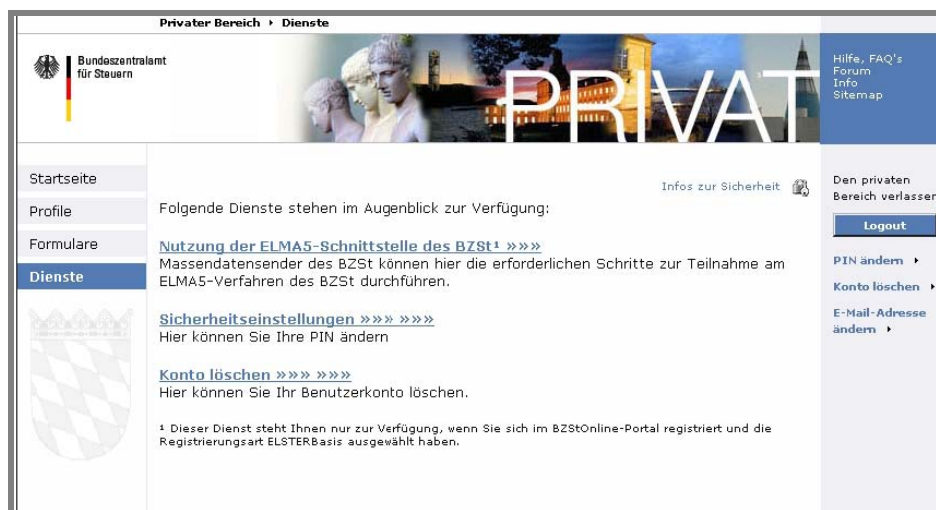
Privater Bereich ▸ Dienste

Bundeszentralamt für Steuern

PRIVAT

Hilfe, FAQ's
Forum
Info
Sitemap

Startseite
Profile
Formulare
Dienste

Infos zur Sicherheit

Folgende Dienste stehen im Augenblick zur Verfügung:

Nutzung der ELMA5-Schnittstelle des BZSt¹ »»»
Massendatensender des BZSt können hier die erforderlichen Schritte zur Teilnahme am ELMA5-Verfahren des BZSt durchführen.

Sicherheitseinstellungen »»» »»»
Hier können Sie Ihre PIN ändern

Konto löschen »»» »»»
Hier können Sie Ihr Benutzerkonto löschen.

¹ Dieser Dienst steht Ihnen nur zur Verfügung, wenn Sie sich im BZStOnline-Portal registriert und die Registrierungsart ELSTERBasis ausgewählt haben.

Den privaten Bereich verlassen

Logout

PIN ändern ▸

Konto löschen ▸

E-Mail-Adresse ändern ▸